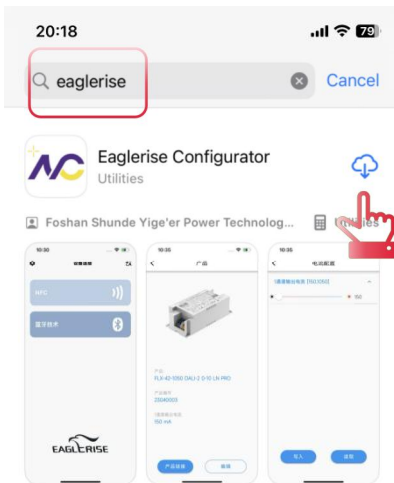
20:18

79

eaglerise

Cancel

Eaglerise Configurator

Utilities

Foshan Shunde Yige'er Power Technolog...

Utilities

10:30

NFC

蓝牙技术

EAGLERISE

10:35

产品

产品
FLX-42-1050 DALI-2 0-10 LN PRO

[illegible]

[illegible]

产品连接

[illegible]

10:35

电流配置

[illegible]

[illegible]

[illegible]